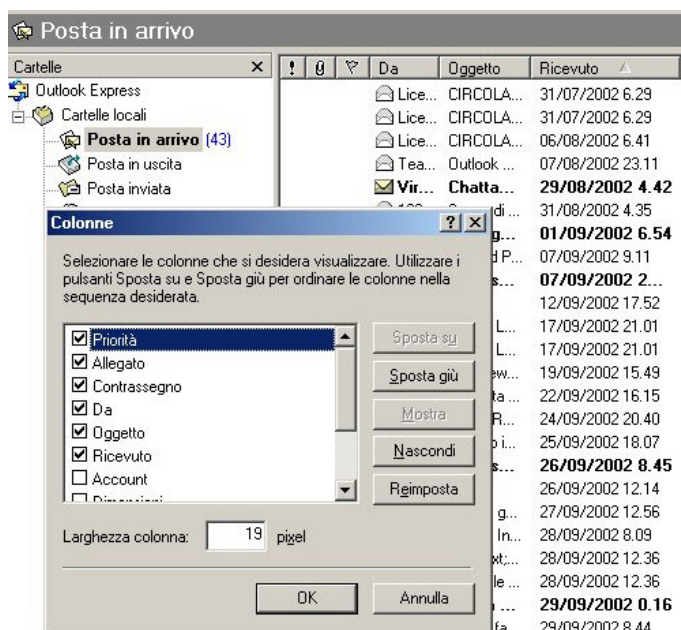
Posta in arrivo

Cartelle ×

Outlook Express
Cartelle locali
Posta in arrivo (43)
Posta in uscita
Posta inviata

| ! | | | Da | Oggetto | Ricevuto |
|---|---|---|---|---|---|
| | | | Lice... | CIRCOLA... | 31/07/2002 6.29 |
| | | | Lice... | CIRCOLA... | 31/07/2002 6.29 |
| | | | Lice... | CIRCOLA... | 06/08/2002 6.41 |
| | | | Tea... | Outlook ... | 07/08/2002 23.11 |
| | | | **Vir...** | **Chatta...** | **29/08/2002 4.42** |
| | | | | di ... | 31/08/2002 4.35 |
| | | | | **g...** | **01/09/2002 6.54** |
| | | | | d P... | 07/09/2002 9.11 |
| | | | | **s...** | **07/09/2002 2...** |
| | | | | | 12/09/2002 17.52 |
| | | | | L... | 17/09/2002 21.01 |
| | | | | L... | 17/09/2002 21.01 |
| | | | | ew... | 19/09/2002 15.49 |
| | | | | ta ... | 22/09/2002 16.15 |
| | | | | R... | 24/09/2002 20.40 |
| | | | | o i... | 25/09/2002 18.07 |
| | | | | **s...** | **26/09/2002 8.45** |
| | | | | | 26/09/2002 12.14 |
| | | | | g... | 27/09/2002 12.56 |
| | | | | In... | 28/09/2002 8.09 |
| | | | | xt;... | 28/09/2002 12.36 |
| | | | | le ... | 28/09/2002 12.36 |
| | | | | **...** | **29/09/2002 0.16** |
| | | | | fa | 29/09/2002 8.44 |

Colonne ? ×

Selezionare le colonne che si desidera visualizzare. Utilizzare i pulsanti Sposta su e Sposta giù per ordinare le colonne nella sequenza desiderata.

☑ Priorità
☑ Allegato
☑ Contrassegno
☑ Da
☑ Oggetto
☑ Ricevuto
☐ Account
☐ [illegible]

Sposta su
Sposta giù
Mostra
Nascondi
Reimposta

Larghezza colonna: 19 pixel

OK
Annulla